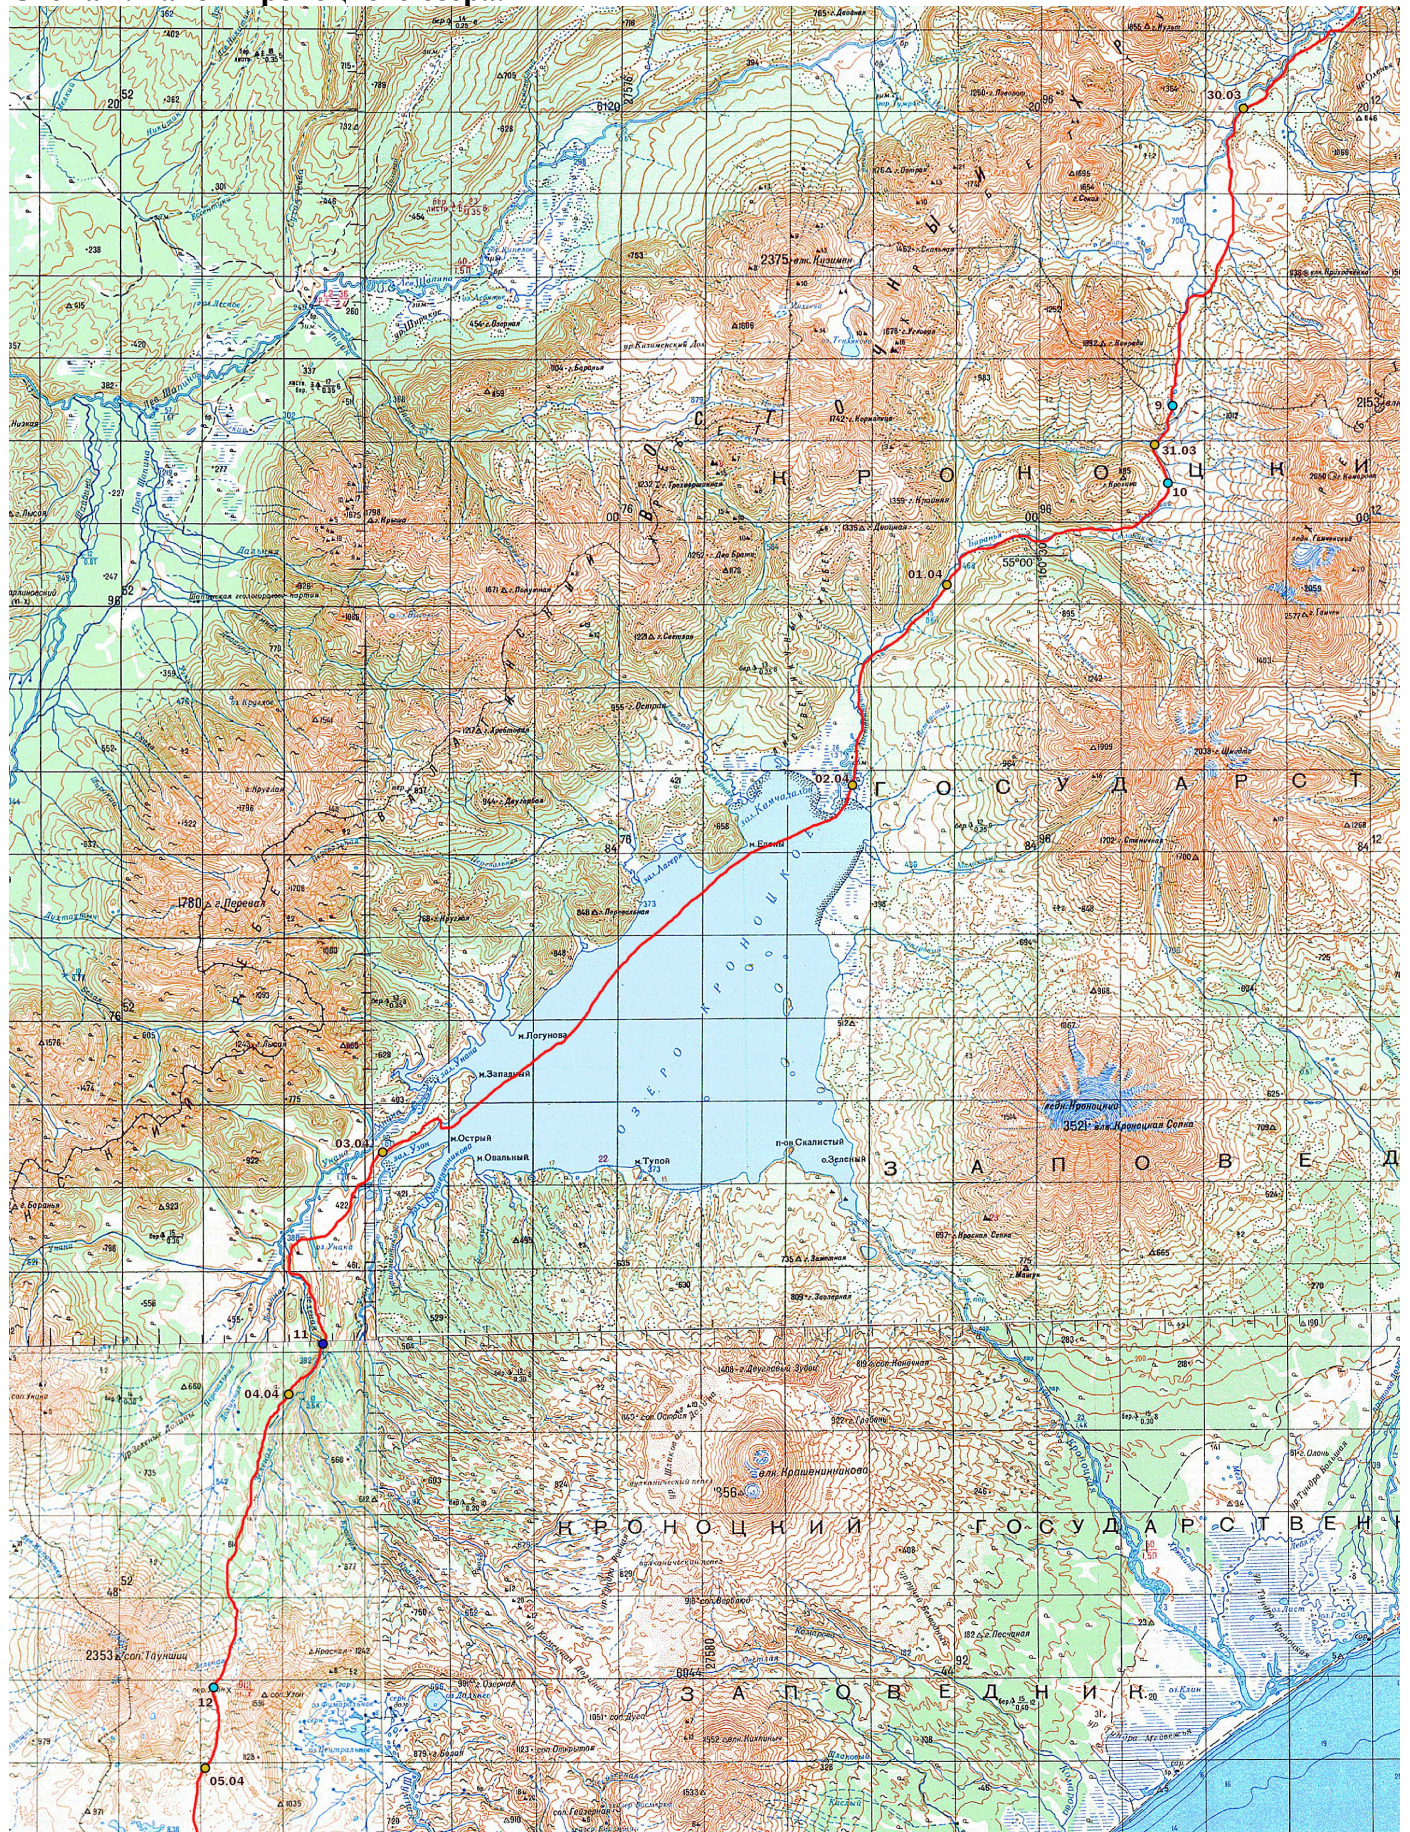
30.03
2375 вл. Комарова
9
31.03
10
Кроноцки
01.04
02.04
Государст
1780 г. Перевал
м. Логунова
м. Западный
м. Острый
м. Овальный
Тулоп
Озеро Кроноцкое
о. Скалистый
о. Зеленый
03.04
Заповед
3521 вл. Кроноцкая Сопка
вл. Кроноцкий
11
04.04
вл. Крашенинникова
Кроноцкий Государствен
2353 вл. Тауншиц
12
05.04
Заповедник